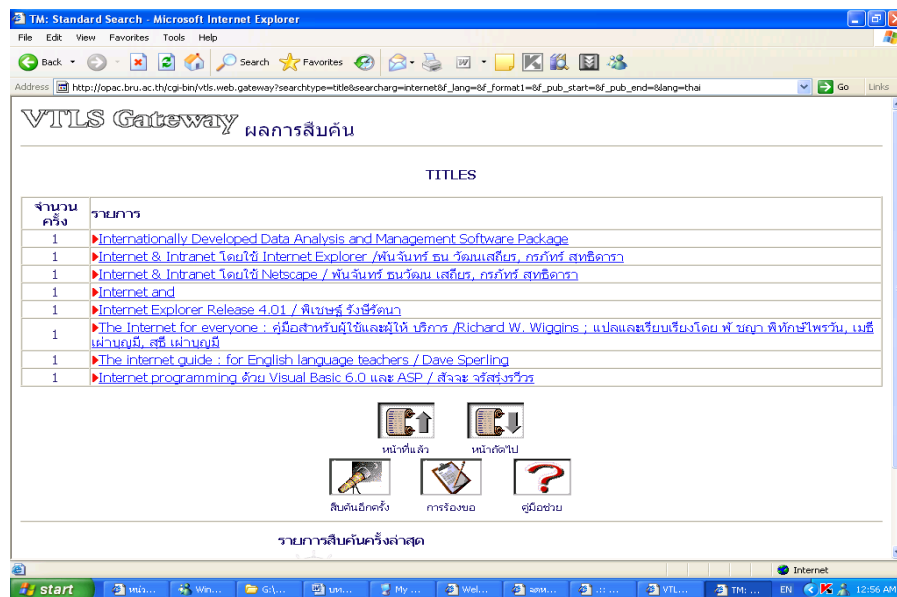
TM: Standard Search - Microsoft Internet Explorer

File Edit View Favorites Tools Help

Back Search Favorites

Address http://opac.bru.ac.th/cgi-bin/vtls.web.gateway?searchtype=title&searcharg=internet&f_lang=&f_format1=&f_pub_start=&f_pub_end=&lang=thai Go Links

VTLS Gateway ผลการสืบค้น

TITLES

| จำนวนครั้ง | รายการ |
|---|---|
| 1 | Internationally Developed Data Analysis and Management Software Package |
| 1 | Internet & Intranet โดยใช้ Internet Explorer /พันจันทร์ ธน วัฒนเสถียร, กรภัทร์ สุทธิดารา |
| 1 | Internet & Intranet โดยใช้ Netscape / พันจันทร์ ธนวัฒน เสถียร, กรภัทร์ สุทธิดารา |
| 1 | Internet and |
| 1 | Internet Explorer Release 4.01 / พิเชษฐ์ รังษีรัตนา |
| 1 | The Internet for everyone : คู่มือสำหรับผู้ใช้และผู้ให้ บริการ /Richard W. Wiggins ; แปลและเรียบเรียงโดย พ ชญา พิทักษ์ไพรวัน, เมธี เผ่าบุญมี, สุธี เผ่าบุญมี |
| 1 | The internet guide : for English language teachers / Dave Sperling |
| 1 | Internet programming ด้วย Visual Basic 6.0 และ ASP / สัจจะ จรัสรุ่งรวีวร |

หน้าที่แล้ว หน้าถัดไป

สืบค้นอีกครั้ง การร้องขอ คู่มือช่วย

รายการสืบค้นครั้งล่าสุด

Internet

start EN 12:56 AM